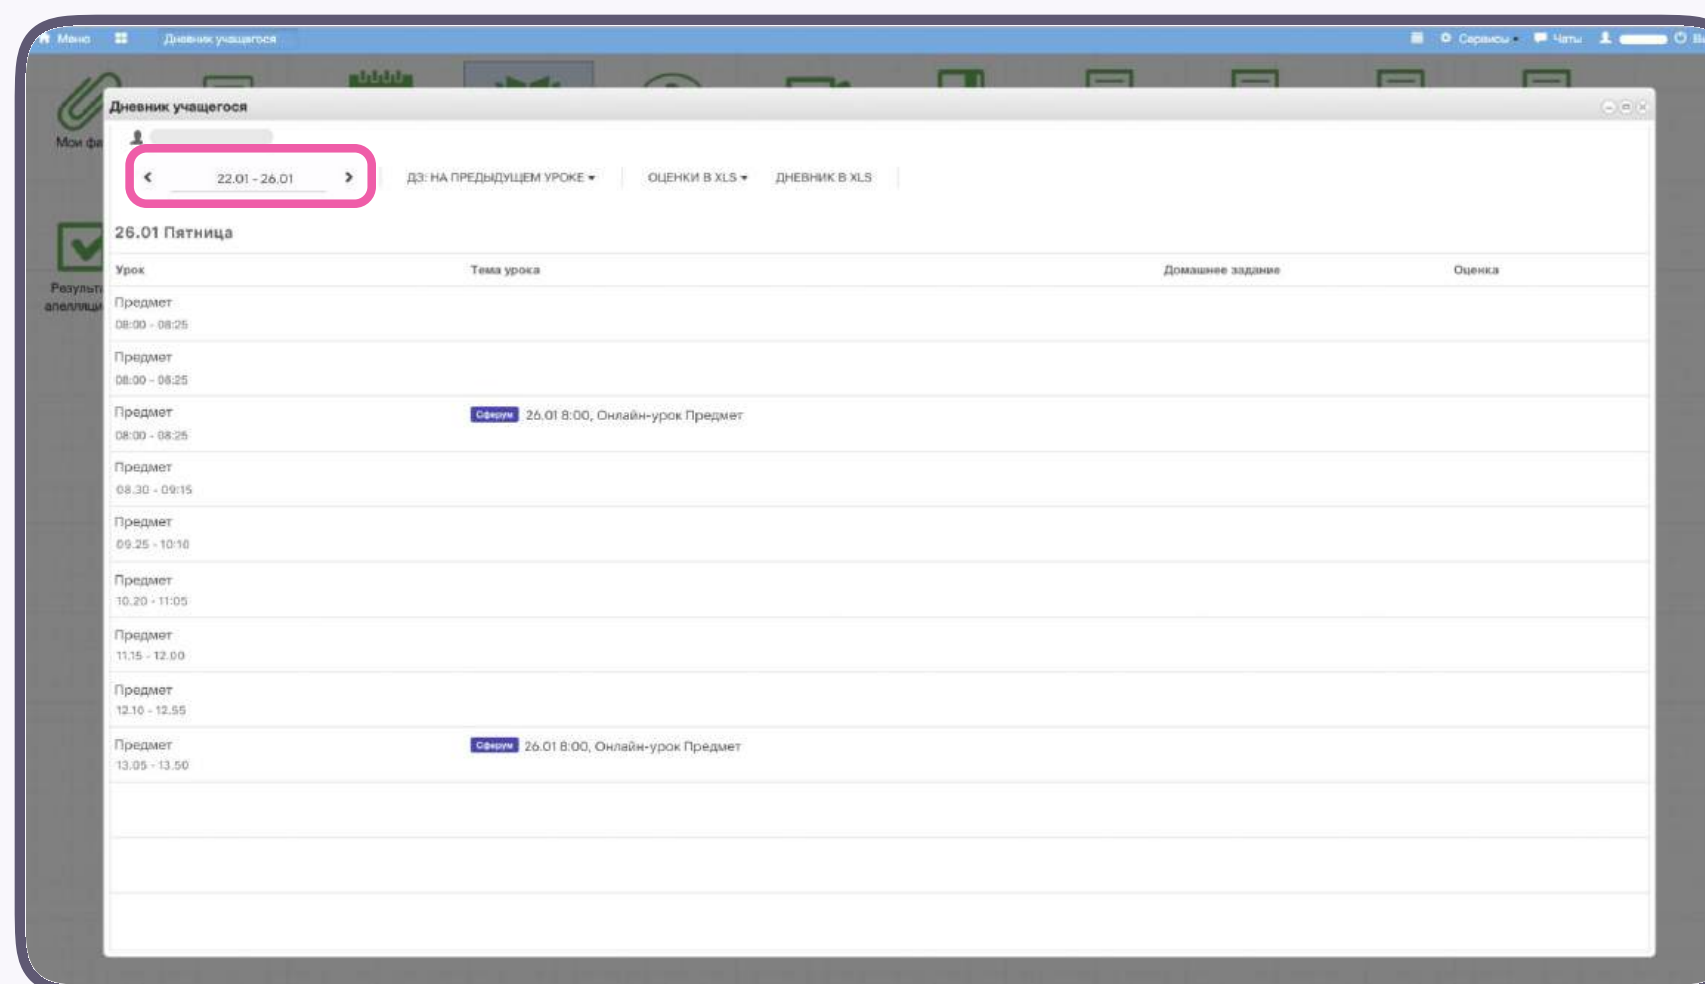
Меню Дневник учащегося Сервисы Чаты

Мои фа

Результ апелляци

Дневник учащегося

22.01 - 26.01

ДЗ: НА ПРЕДЫДУЩЕМ УРОКЕ ▾ ОЦЕНКИ В XLS ▾ ДНЕВНИК В XLS

26.01 Пятница

| Урок | Тема урока | Домашнее задание | Оценка |
|---|---|---|---|
| Предмет 08:00 - 08:25 | | | |
| Предмет 08:00 - 08:25 | | | |
| Предмет 08:00 - 08:25 | Сферум 26.01 8:00, Онлайн-урок Предмет | | |
| Предмет 08.30 - 09:15 | | | |
| Предмет 09.25 - 10:10 | | | |
| Предмет 10.20 - 11:05 | | | |
| Предмет 11.15 - 12.00 | | | |
| Предмет 12.10 - 12.55 | | | |
| Предмет 13.05 - 13.50 | Сферум 26.01 8:00, Онлайн-урок Предмет | | |